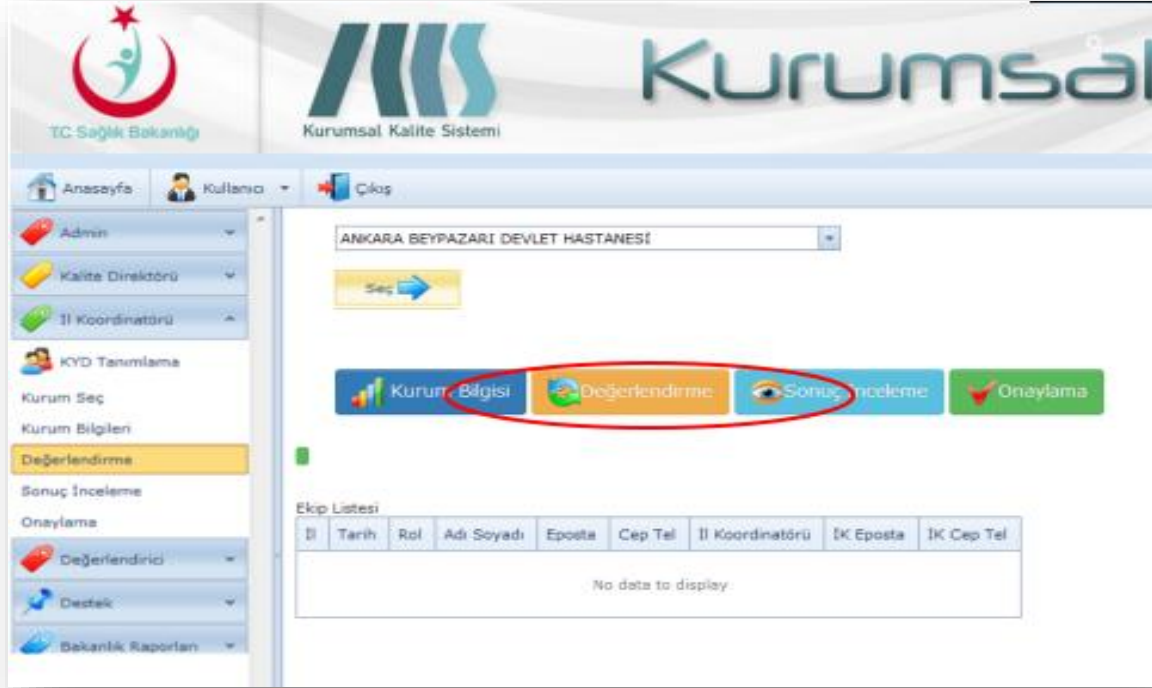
T.C. Sağlık Bakanlığı

Kurumsal Kalite Sistemi

Kurumsal

Anasayfa Kullanıcı Çıkış

Admin

Kalite Direktörü

İl Koordinatörü

KYD Tanımlama

Kurum Seç

Kurum Bilgileri

Değerlendirme

Sonuç İnceleme

Onaylama

Değerlendirici

Destek

Bakanlık Raporları

ANKARA BEYPAZARI DEVLET HASTANESİ

Seç

Kurum Bilgisi Değerlendirme Sonuç İnceleme Onaylama

Ekip Listesi

| İl | Tarih | Rol | Adı Soyadı | Eposta | Cep Tel | İl Koordinatörü | İK Eposta | İK Cep Tel |
|---|---|---|---|---|---|---|---|---|
| No data to display | | | | | | | | |